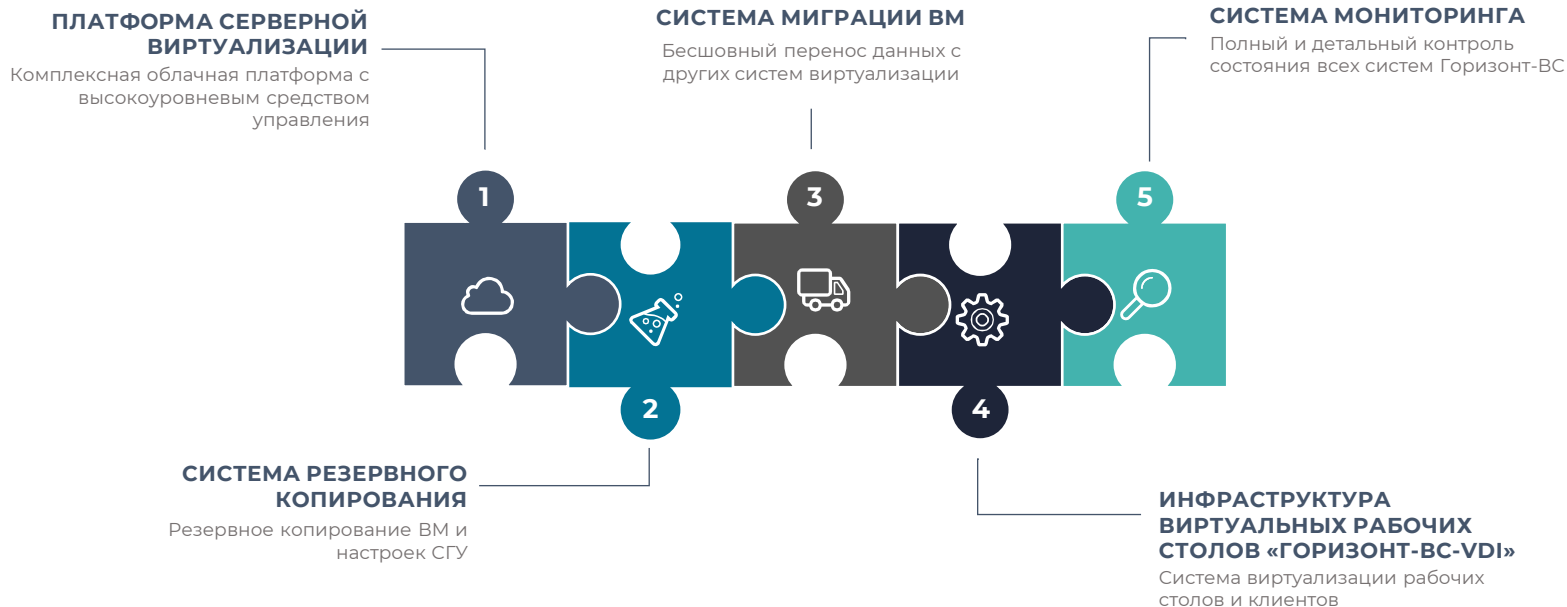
ПЛАТФОРМА СЕРВЕРНОЙ ВИРТУАЛИЗАЦИИ
Комплексная облачная платформа с высокоуровневым средством управления

СИСТЕМА МИГРАЦИИ ВМ
Бесшовный перенос данных с других систем виртуализации

СИСТЕМА МОНИТОРИНГА
Полный и детальный контроль состояния всех систем Горизонт-ВС

1

3

5

2

4

СИСТЕМА РЕЗЕРВНОГО КОПИРОВАНИЯ
Резервное копирование ВМ и настроек СГУ

ИНФРАСТРУКТУРА ВИРТУАЛЬНЫХ РАБОЧИХ СТОЛОВ «ГОРИЗОНТ-ВС-VDI»
Система виртуализации рабочих столов и клиентов